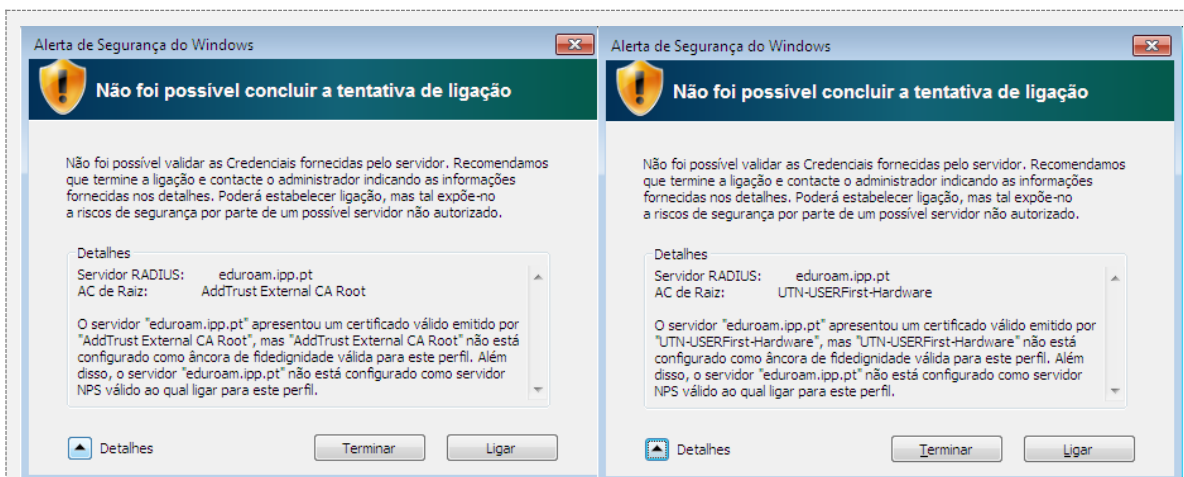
Alerta de Segurança do Windows

Não foi possível concluir a tentativa de ligação

Não foi possível validar as Credenciais fornecidas pelo servidor. Recomendamos que termine a ligação e contacte o administrador indicando as informações fornecidas nos detalhes. Poderá estabelecer ligação, mas tal expõe-no a riscos de segurança por parte de um possível servidor não autorizado.

Detalhes
Servidor RADIUS: eduroam.ipp.pt
AC de Raiz: AddTrust External CA Root

O servidor "eduroam.ipp.pt" apresentou um certificado válido emitido por "AddTrust External CA Root", mas "AddTrust External CA Root" não está configurado como âncora de fidedignidade válida para este perfil. Além disso, o servidor "eduroam.ipp.pt" não está configurado como servidor NPS válido ao qual ligar para este perfil.

Detalhes
Terminar
Ligar

Alerta de Segurança do Windows

Não foi possível concluir a tentativa de ligação

Não foi possível validar as Credenciais fornecidas pelo servidor. Recomendamos que termine a ligação e contacte o administrador indicando as informações fornecidas nos detalhes. Poderá estabelecer ligação, mas tal expõe-no a riscos de segurança por parte de um possível servidor não autorizado.

Detalhes
Servidor RADIUS: eduroam.ipp.pt
AC de Raiz: UTN-USERFirst-Hardware

O servidor "eduroam.ipp.pt" apresentou um certificado válido emitido por "UTN-USERFirst-Hardware", mas "UTN-USERFirst-Hardware" não está configurado como âncora de fidedignidade válida para este perfil. Além disso, o servidor "eduroam.ipp.pt" não está configurado como servidor NPS válido ao qual ligar para este perfil.

Detalhes
Terminar
Ligar